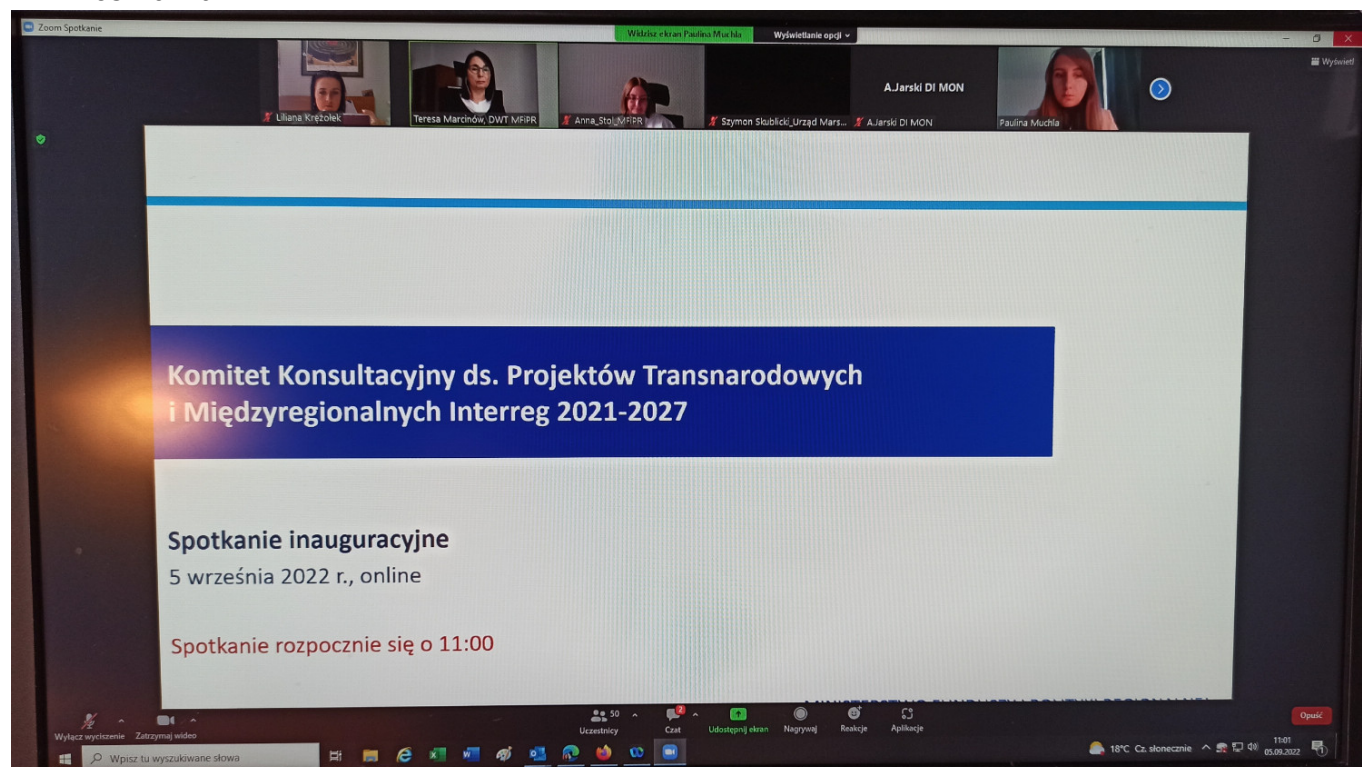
Zoom Spotkanie

Widzisz ekran Paulina Muchla

Wyświetlanie opcji

Wyświetl

Liliana Krężołek

Teresa Marcinów, DWT MFiPR

Anna_Stol_MFiPR

Szymon Skublicki_Urząd Mars...

A.Jarski DI MON

A.Jarski DI MON

Paulina Muchla

Komitet Konsultacyjny ds. Projektów Transnarodowych i Międzyregionalnych Interreg 2021-2027

Spotkanie inauguracyjne

5 września 2022 r., online

Spotkanie rozpocznie się o 11:00

Wyłącz wyciszenie

Zatrzymaj wideo

50

Uczestnicy

2

Czat

Udostępnij ekran

Nagrywaj

Reakcje

Aplikacje

Opuść

Wpisz tu wyszukiwane słowa

18°C Cz. słonecznie

11:01

05.09.2022